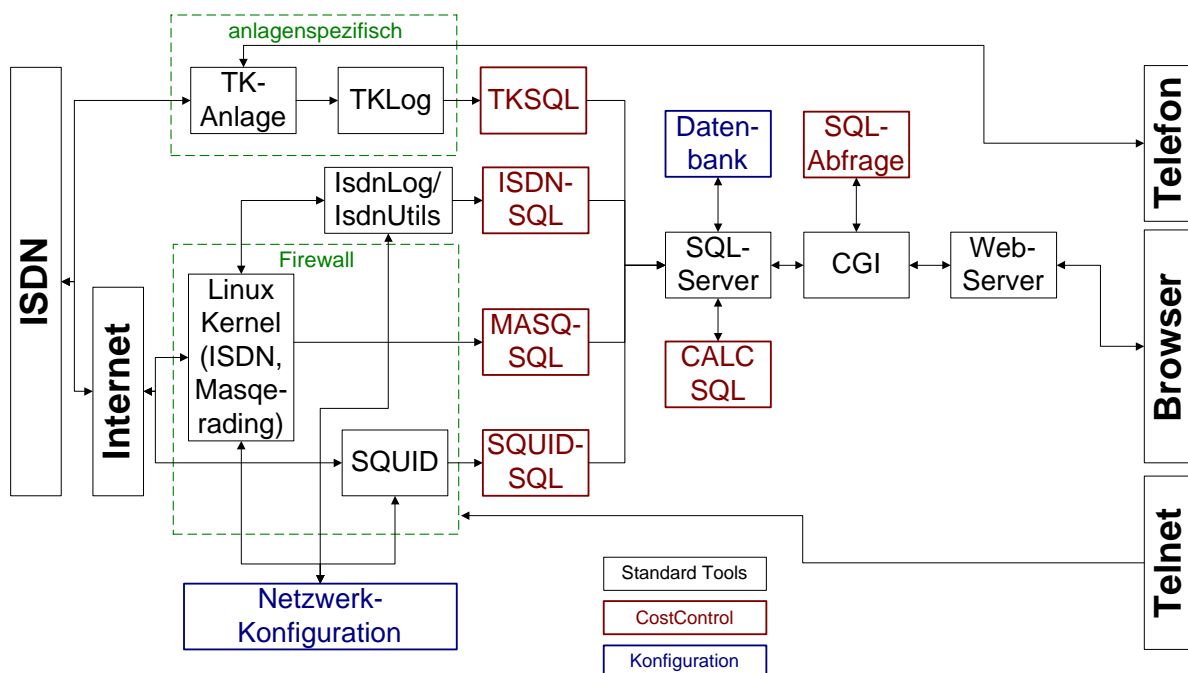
anlagenspezifisch

TK-Anlage

TKLog

TKSQL

Datenbank

SQL-Abfrage

Telefon

ISDN

IsdnLog/ IsdnUtils

ISDN-SQL

Firewall

SQL-Server

CGI

Web-Server

Browser

Internet

Linux Kernel (ISDN, Masqerading)

MASQ-SQL

CALC SQL

SQUID

SQUID-SQL

Telnet

Netzwerk-Konfiguration

Standard Tools

CostControl

Konfiguration